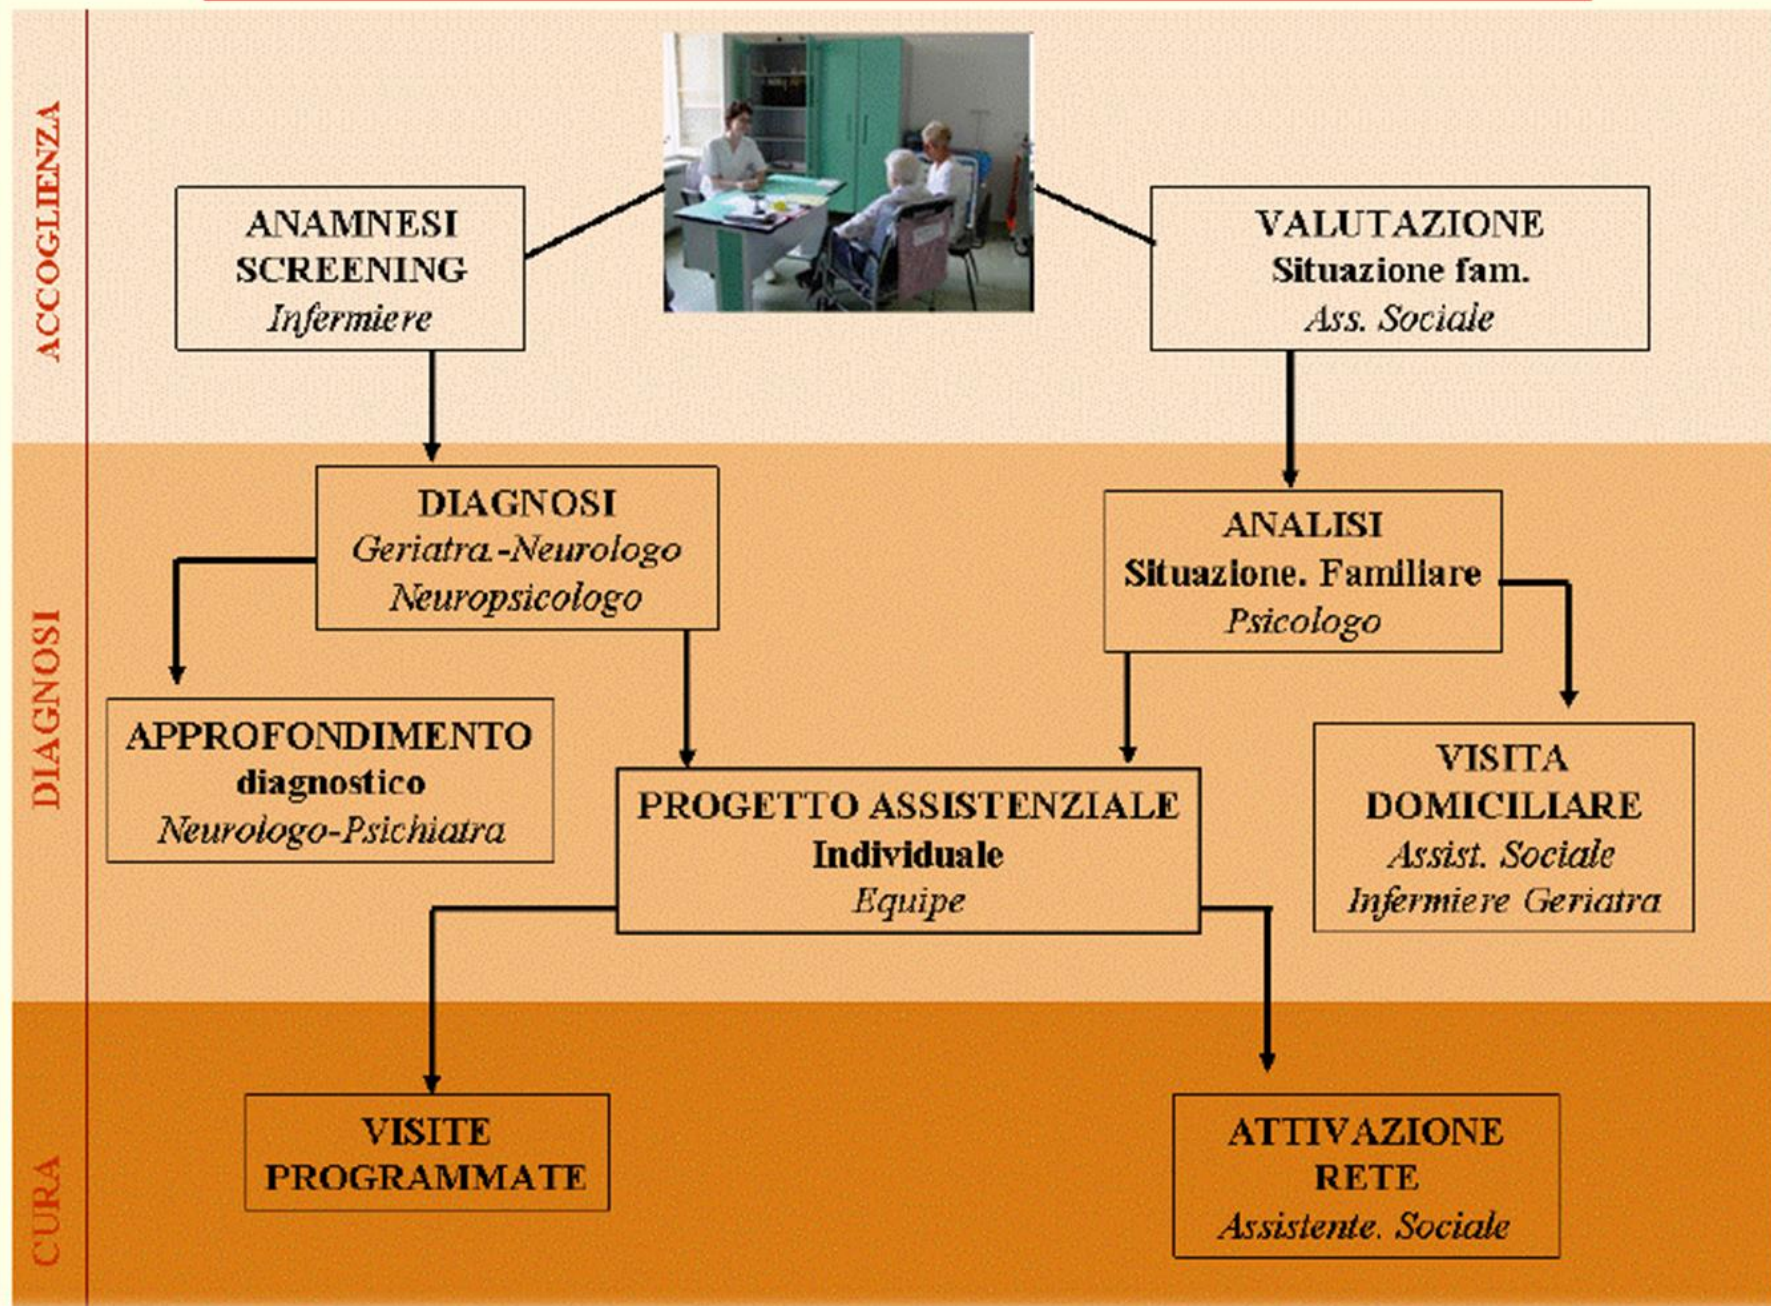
ACCOGLIENZA

ANAMNESI
SCREENING
Infermiere

VALUTAZIONE
Situazione fam.
Ass. Sociale

DIAGNOSI

DIAGNOSI
Geriatra-Neurologo
Neuropsicologo

ANALISI
Situazione. Familiare
Psicologo

APPROFONDIMENTO
diagnostico
Neurologo-Psichiatra

PROGETTO ASSISTENZIALE
Individuale
Equipe

VISITA
DOMICILIARE
Assist. Sociale
Infermiere Geriatra

CURA

VISITE
PROGRAMMATE

ATTIVAZIONE
RETE
Assistente. Sociale